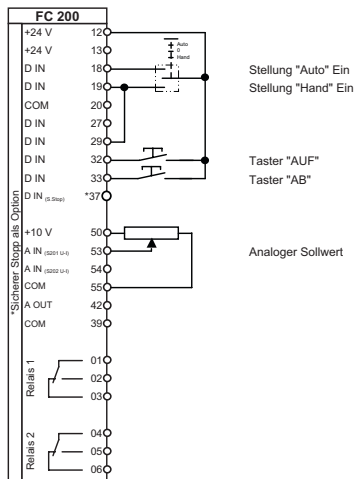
FC 200

+24 V 12
+24 V 13
D IN 18
D IN 19
COM 20
D IN 27
D IN 29
D IN 32
D IN 33
D IN (S.Stop) *37

+10 V 50
A IN (S201 U-I) 53
A IN (S202 U-I) 54
COM 55
A OUT 42
COM 39

*Sicherer Stopp als Option

Relais 1
01
02
03

Relais 2
04
05
06

Auto
0
Hand

Stellung "Auto" Ein
Stellung "Hand" Ein

Taster "AUF"
Taster "AB"

Analoger Sollwert